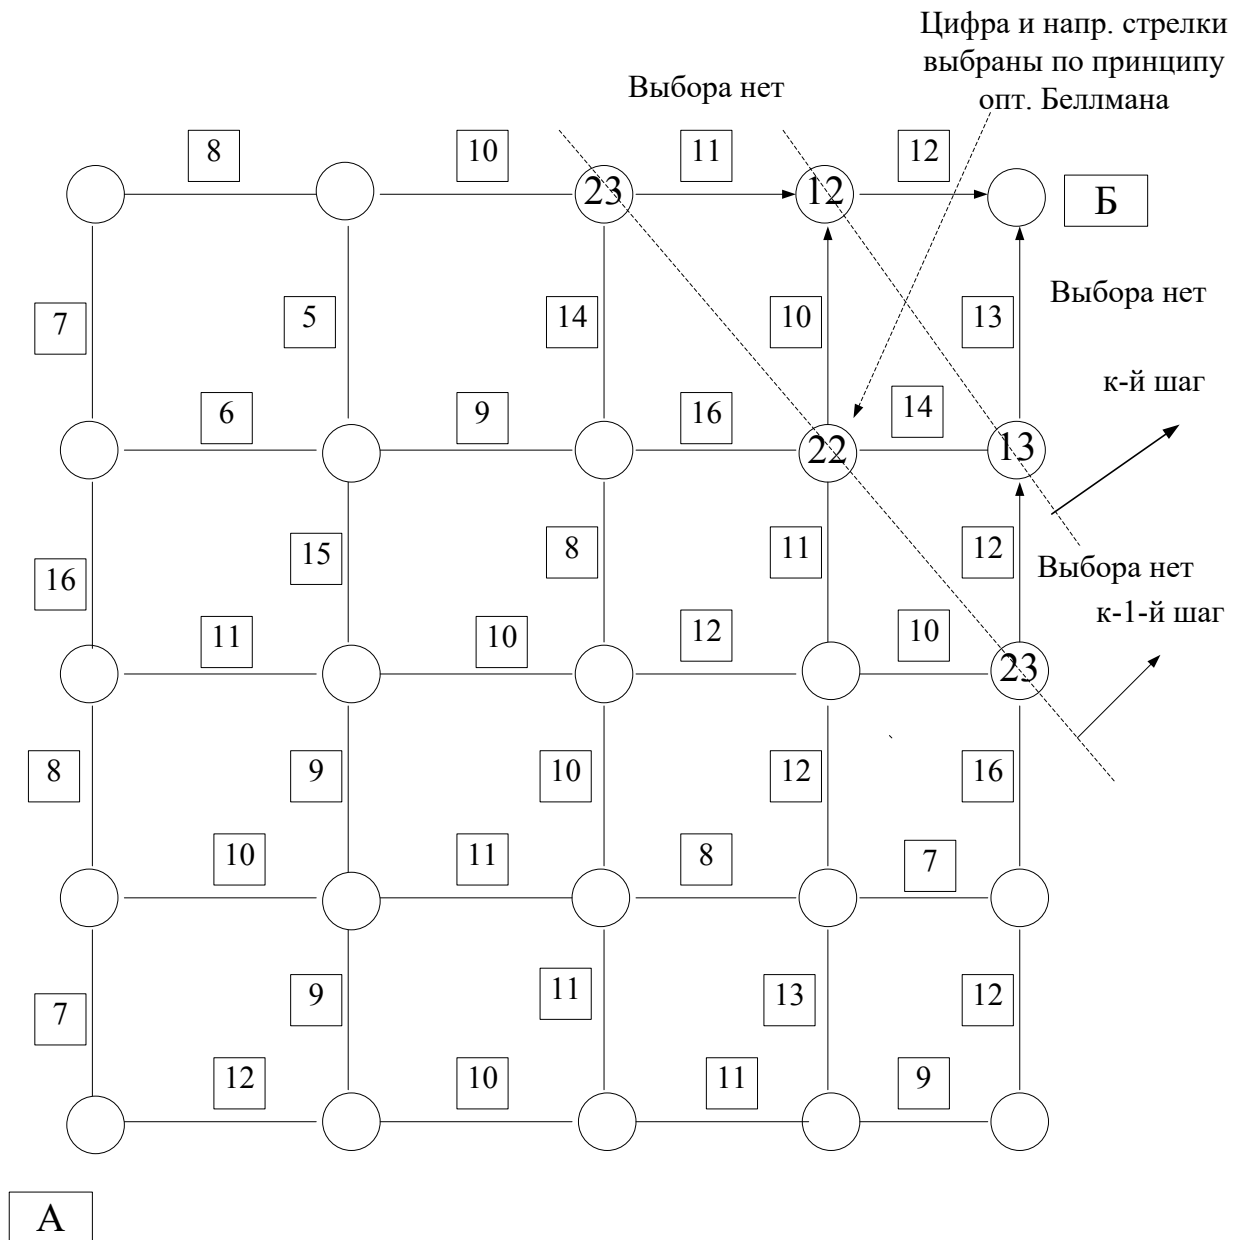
Цифра и напр. стрелки выбраны по принципу опт. Беллмана

Выбора нет

8
10
11
12

23
12
Б

7
5
14
10
13
Выбора нет

к-й шаг

6
9
16
14
22
13

16
15
8
11
12
Выбора нет
к-1-й шаг

11
10
12
10
23

8
9
10
12
16

10
11
8
7

7
9
11
13
12

12
10
11
9

А